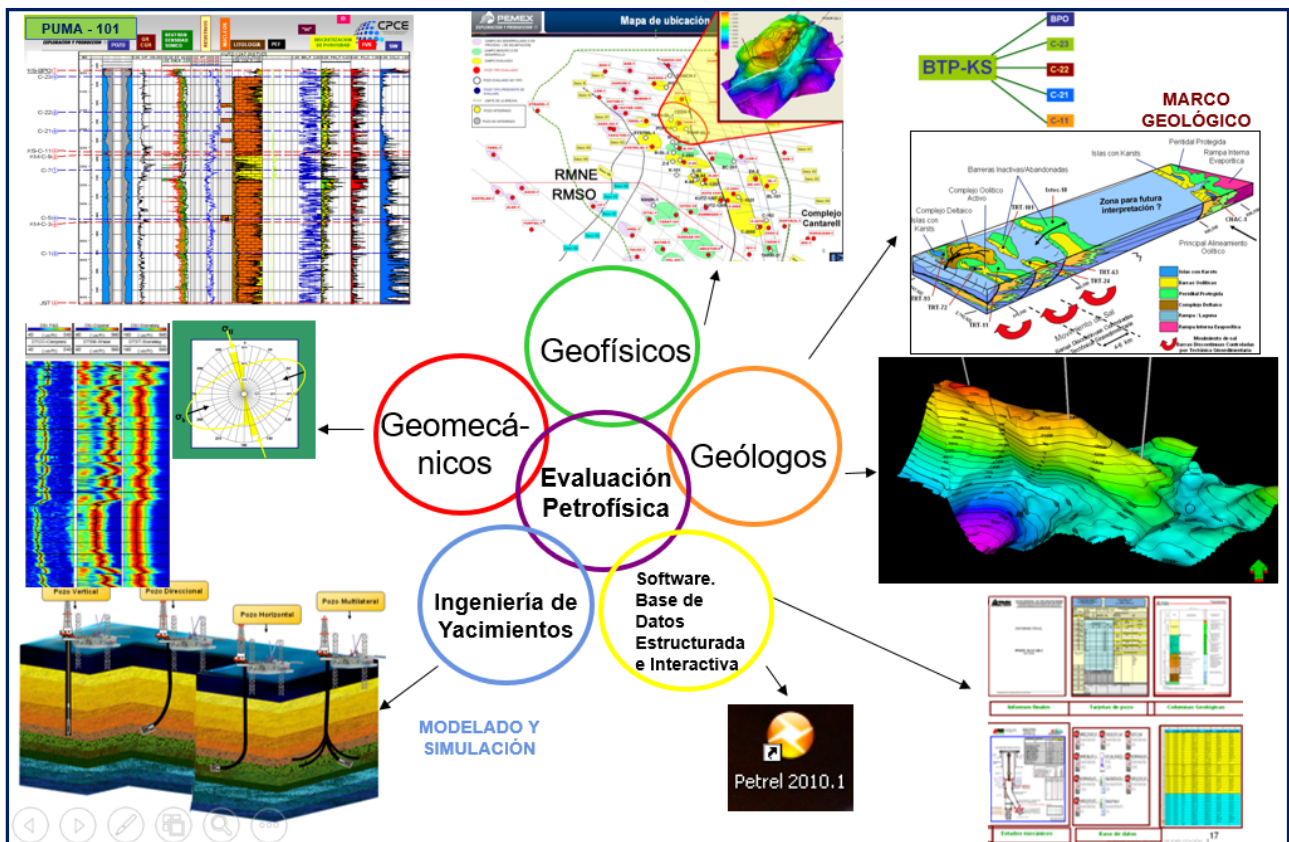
PUMA - 101

EXPLORACIÓN Y PRODUCCIÓN

POZO

LITOLOGÍA

CPCE

KS-BPO

C-23

C-22

C-21

KS-C-11

C-7

C-5

C-1

JST

PEMEX

EXPLORACIÓN Y PRODUCCIÓN

Mapa de ubicación

RMNE

RMSO

Complejo Cantarell

BTP-KS

BPO

C-23

C-22

C-21

C-11

MARCO GEOLÓGICO

Islas con Karsts

Planicie Protegida

Rampa Interna Evaporítica

Barreras Inactivas/Abandonadas

Complejo Oolítico Activo

Complejo Deltaico

Islas con Karsts

Zona para futura interpretación ?

Principal Alineamiento Oolítico

Movimiento de Sal

Islas con Karsts

Barras Oolíticas

Planicie Protegida

Complejo Deltaico

Rampa / Laguna

Rampa Interna Evaporítica

Geofísicos

Geomecánicos

Evaluación Petrofísica

Geólogos

Ingeniería de Yacimientos

Software. Base de Datos Estructurada e Interactiva

Pozo Vertical

Pozo Direccional

Pozo Horizontal

Pozo Multilateral

MODELADO Y SIMULACIÓN

Petrel 2010.1

Informes finales

Tarjetas de pozo

Columnas Geológicas

Estados mecánicos

Base de datos

17